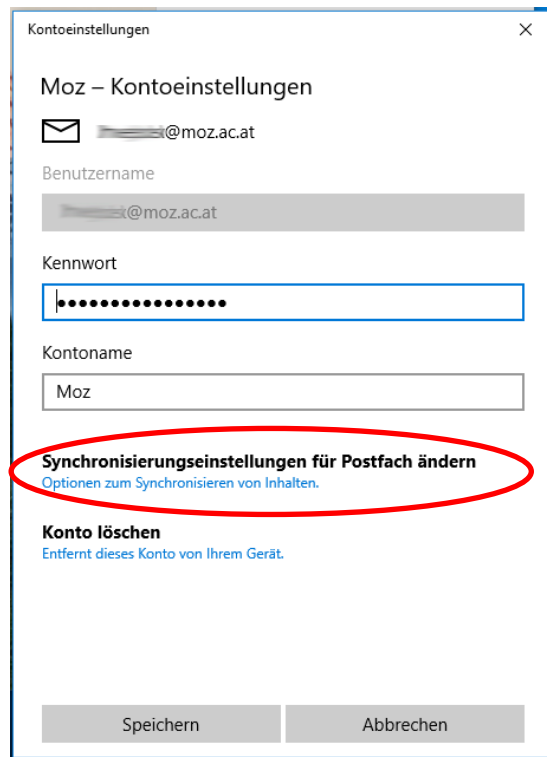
Kontoeinstellungen

×

Moz – Kontoeinstellungen

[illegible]@moz.ac.at

Benutzername

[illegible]@moz.ac.at

Kennwort

•••••••••••••••

Kontoname

Moz

Synchronisierungseinstellungen für Postfach ändern
Optionen zum Synchronisieren von Inhalten.

Konto löschen
Entfernt dieses Konto von Ihrem Gerät.

Speichern

Abbrechen